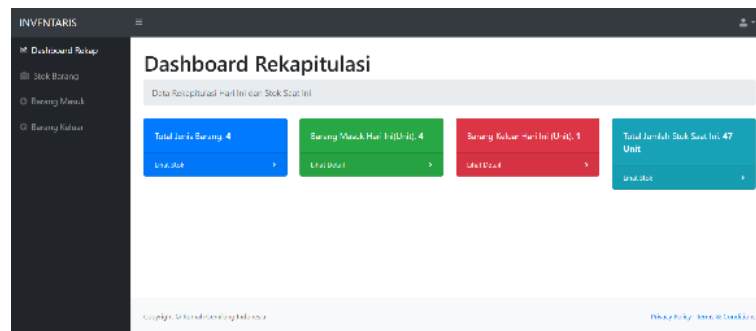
INVENTARIS

≡

Dashboard Rekap
Stok Barang
Barang Masuk
Barang Keluar

Dashboard Rekapitulasi

Data Rekapitulasi Hari Ini dan Stok Saat Ini

Total Jenis Barang: 4
Lihat Stok ›

Barang Masuk Hari Ini(Unit): 4
Lihat Detail ›

Barang Keluar Hari Ini (Unit): 1
Lihat Detail ›

Total Jumlah Stok Saat Ini: 47 Unit
Lihat Stok ›

Copyright © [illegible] Indonesia

Privacy Policy · Terms & Conditions